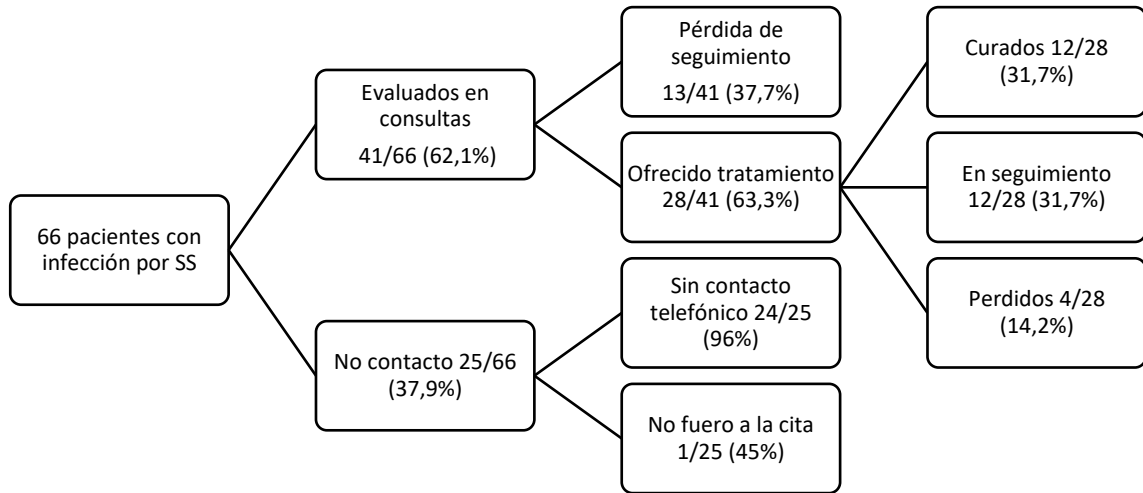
66 pacientes con infección por SS

Evaluados en consultas
41/66 (62,1%)

No contacto 25/66 (37,9%)

Pérdida de seguimiento
13/41 (37,7%)

Ofrecido tratamiento 28/41 (63,3%)

Sin contacto telefónico 24/25 (96%)

No fuero a la cita 1/25 (45%)

Curados 12/28 (31,7%)

En seguimiento 12/28 (31,7%)

Perdidos 4/28 (14,2%)